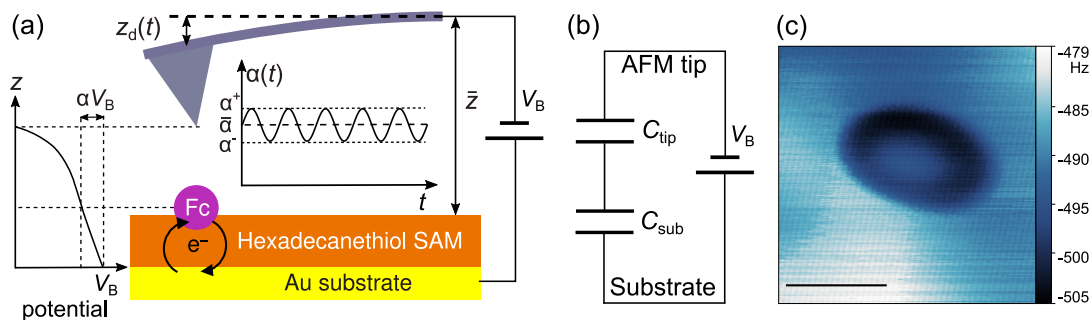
(a)

$z_d(t)$

$z$

$\alpha V_B$

$\alpha(t)$

$\alpha^+$

$\bar{\alpha}$

$\alpha^-$

$t$

$\bar{z}$

$V_B$

Fc

$e^-$

Hexadecanethiol SAM

Au substrate

$V_B$

potential

(b)

AFM tip

$C_{tip}$

$V_B$

$C_{sub}$

Substrate

(c)

-479 Hz

-485

-490

-495

-500

-505